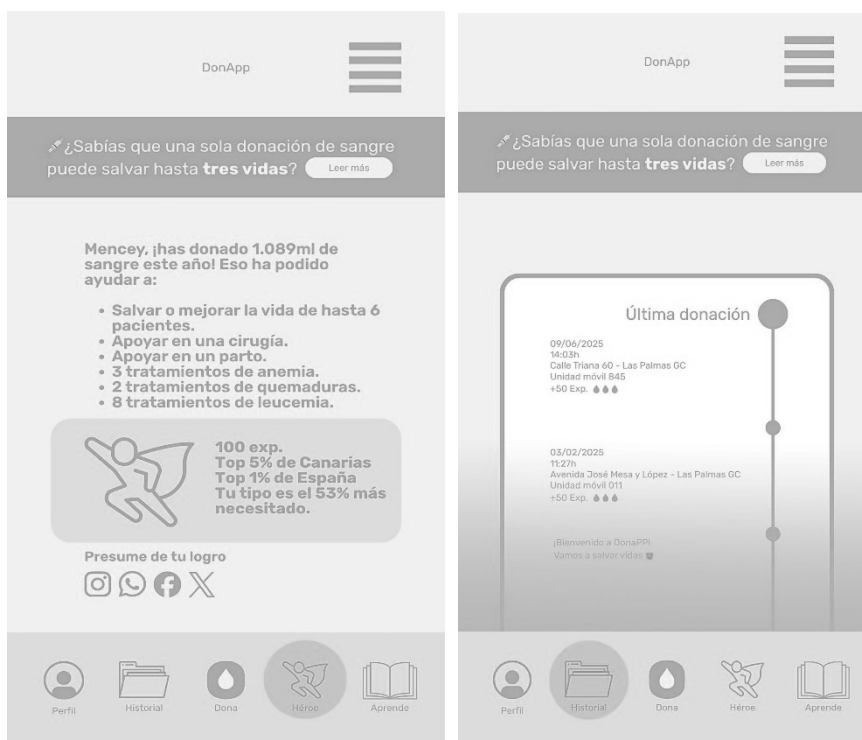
DonApp

¿Sabías que una sola donación de sangre puede salvar hasta **tres vidas**? Leer más

Mencey, ¡has donado 1.089ml de sangre este año! Eso ha podido ayudar a:

- Salvar o mejorar la vida de hasta 6 pacientes.
- Apoyar en una cirugía.
- Apoyar en un parto.
- 3 tratamientos de anemia.
- 2 tratamientos de quemaduras.
- 8 tratamientos de leucemia.

100 exp.
Top 5% de Canarias
Top 1% de España
Tu tipo es el 53% más necesitado.

Presume de tu logro

Perfil Historial Dona Héroe Aprende

DonApp

¿Sabías que una sola donación de sangre puede salvar hasta **tres vidas**? Leer más

Última donación

09/06/2025
14:03h
Calle Triana 60 - Las Palmas GC
Unidad móvil 845
+50 Exp.

03/02/2025
11:27h
Avenida José Mesa y López - Las Palmas GC
Unidad móvil 011
+50 Exp.

¡Bienvenido a DonaPP!
Vamos a salvar vidas

Perfil Historial Dona Héroe Aprende